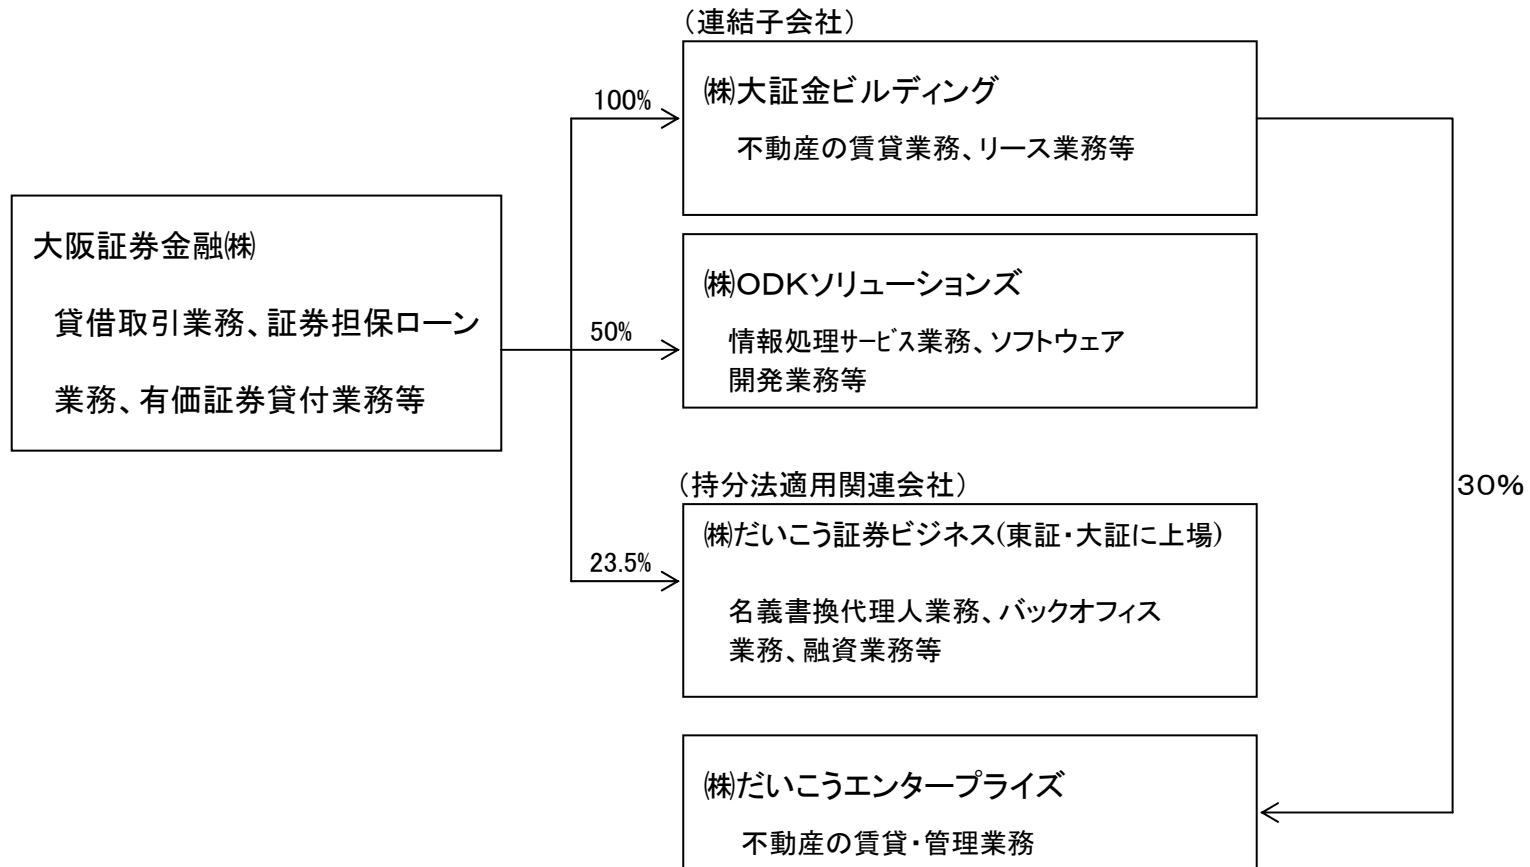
(連結子会社)

100%

㈱大証金ビルディング

不動産の賃貸業務、リース業務等

大阪証券金融㈱

貸借取引業務、証券担保ローン業務、有価証券貸付業務等

㈱ODKソリューションズ

50%

情報処理ｻｰﾋﾞｽ業務、ソフトウェア開発業務等

(持分法適用関連会社)

30%

㈱だいこう証券ビジネス(東証・大証に上場)

23.5%

名義書換代理人業務、バックオフィス業務、融資業務等

㈱だいこうエンタープライズ

不動産の賃貸・管理業務